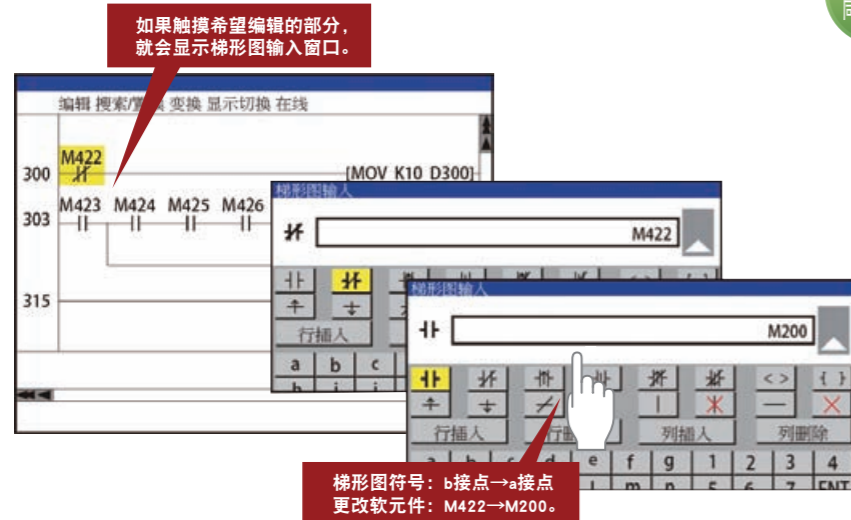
如果触摸希望编辑的部分，就会显示梯形图输入窗口。

编辑 搜索/置换 变换 显示切换 在线

300 M422 [MOV K10 D300]

303 M423 M424 M425 M426

315

梯形图输入

M422

行插入

a b c

梯形图输入

M200

< > { }

行插入 列删 列插入 列删除

e f g 1 2 3 4

m n 5 6 7 ENT

梯形图符号：b接点→a接点
更改软元件：M422→M200。